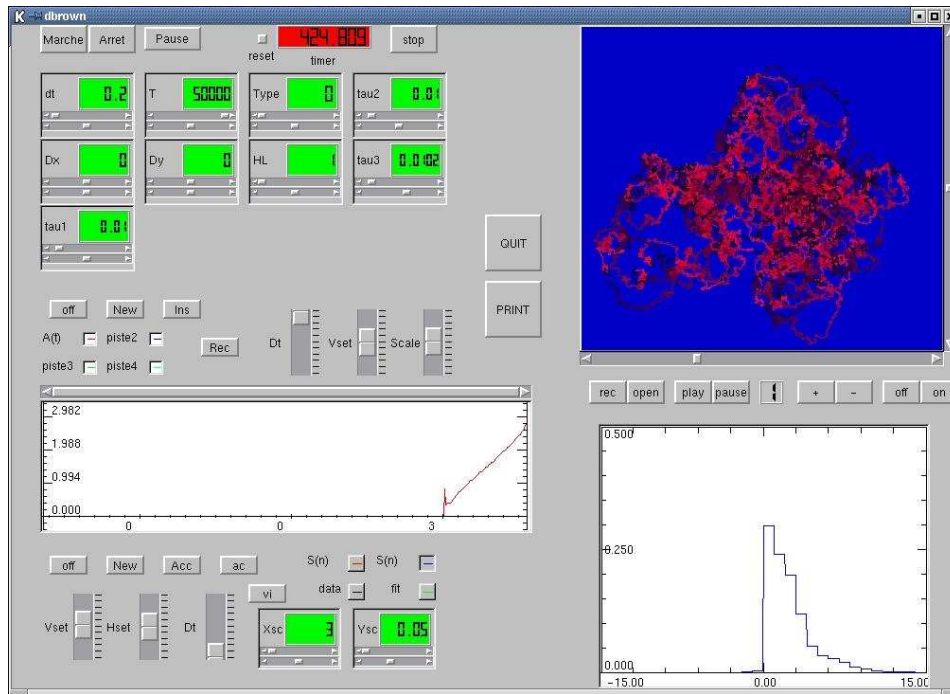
dbrown

Marche Arret Pause reset 424.809 timer stop

dt 0.2
T 50000
Type 0
tau2 0.01
Dx 0
Dy 0
HL 1
tau3 0.002
tau1 0.01

QUIT

PRINT

off New Ins
A(t) piste2
piste3 piste4
Rec
Dt Vset Scale

2.982
1.988
0.994
0.000
0 0 3

rec open play pause + - off on

0.500
0.250
0.000
-15.00 0.00 15.00

off New Acc ac
S(n) S(n)
data fit
vi
Vset Hset Dt
Xsc 3
Ysc 0.05